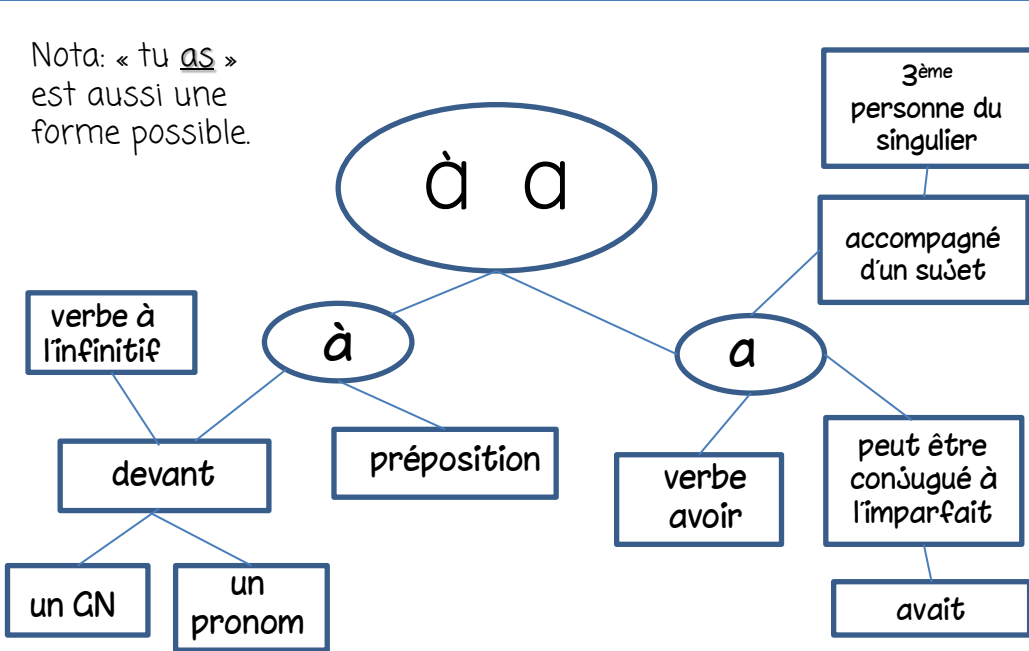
Nota: « tu as » est aussi une forme possible.

à a

à

a

verbe à l'infinitif

devant

préposition

un GN

un pronom

3ème personne du singulier

accompagné d'un sujet

verbe avoir

peut être conjugué à l'imparfait

avait